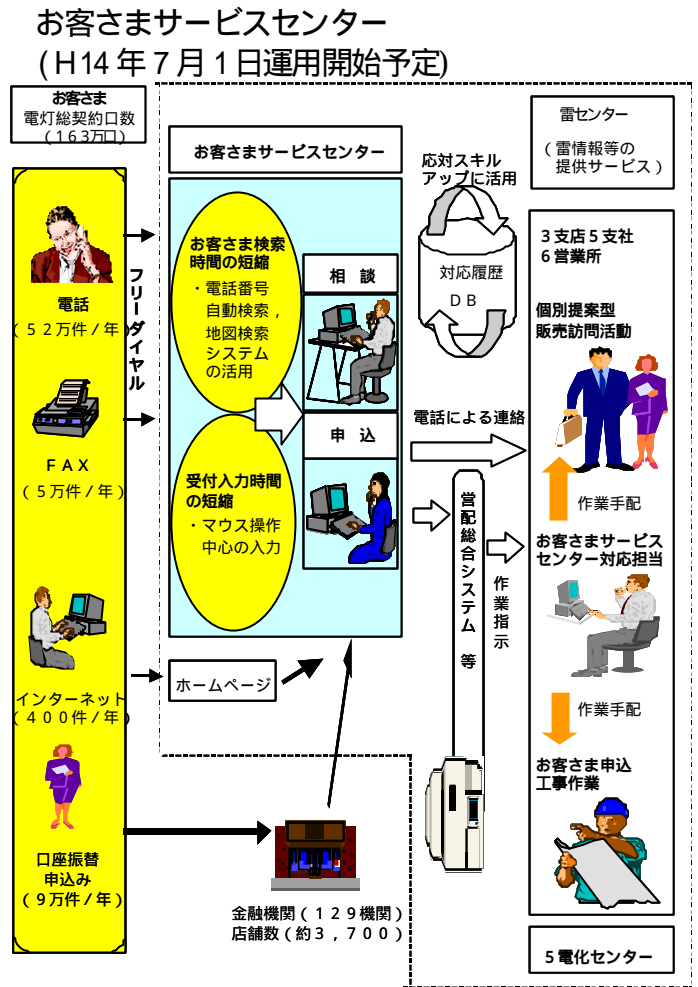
お客さまサービスセンター
(H14年7月1日運用開始予定)

お客さま
電灯総契約口数
（163万口）

電話
（52万件/年）

FAX
（5万件/年）

インターネット
（400万件/年）

口座振替
申込み
（9万件/年）

フリーダイヤル

お客さまサービスセンター

お客さま検索時間の短縮
・電話番号自動検索，地図検索システムの活用

受付入力時間の短縮
・マウス操作中心の入力

相　談

申　込

ホームページ

金融機関（129機関）
店舗数（約3，700）

応対スキルアップに活用

対応履歴
DB

電話による連絡

営配総合システム　等

作業指示

雷センター

（雷情報等の提供サービス）

3支店5支社
6営業所

個別提案型
販売訪問活動

作業手配

お客さまサービスセンター対応担当

作業手配

お客さま申込工事作業

5電化センター